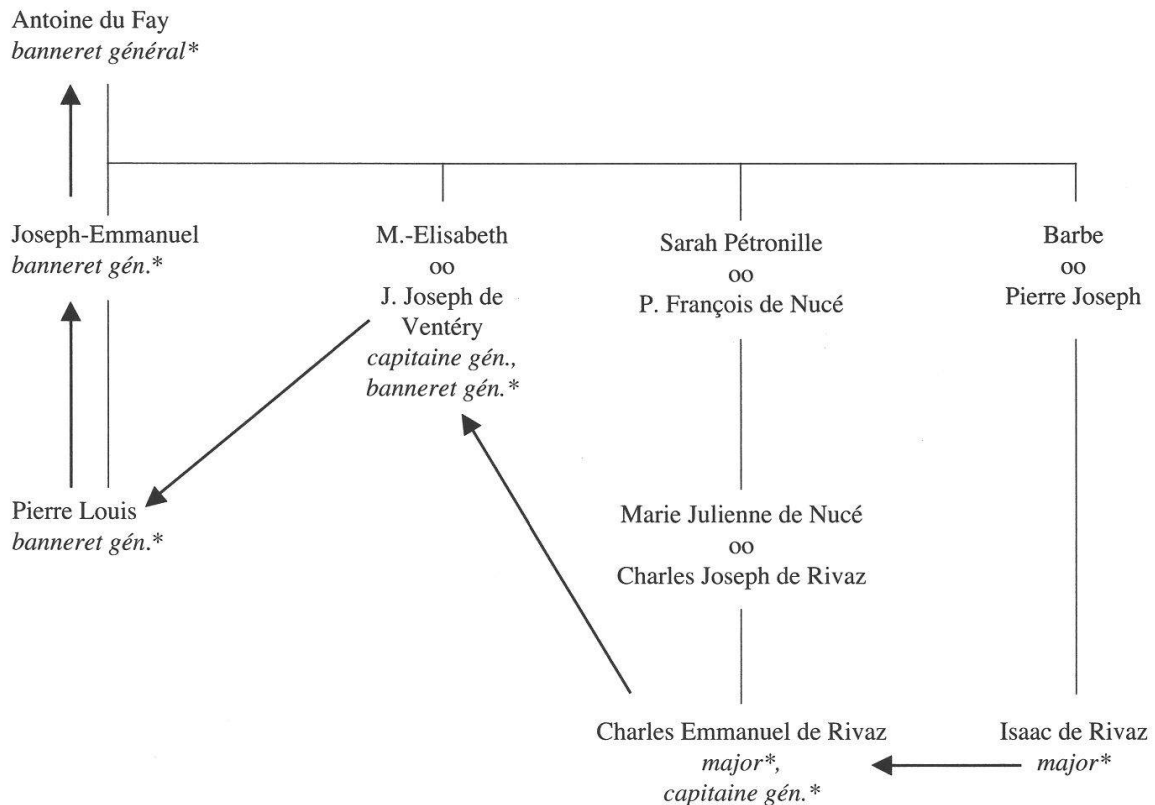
Antoine du Fay
*banneret général\**

Joseph-Emmanuel
*banneret gén.\**

M.-Elisabeth
oo
J. Joseph de Ventéry
*capitaine gén., banneret gén.\**

Sarah Pétronille
oo
P. François de Nucé

Barbe
oo
Pierre Joseph

Pierre Louis
*banneret gén.\**

Marie Julienne de Nucé
oo
Charles Joseph de Rivaz

Charles Emmanuel de Rivaz
*major\*, capitaine gén.\**

Isaac de Rivaz
*major\**